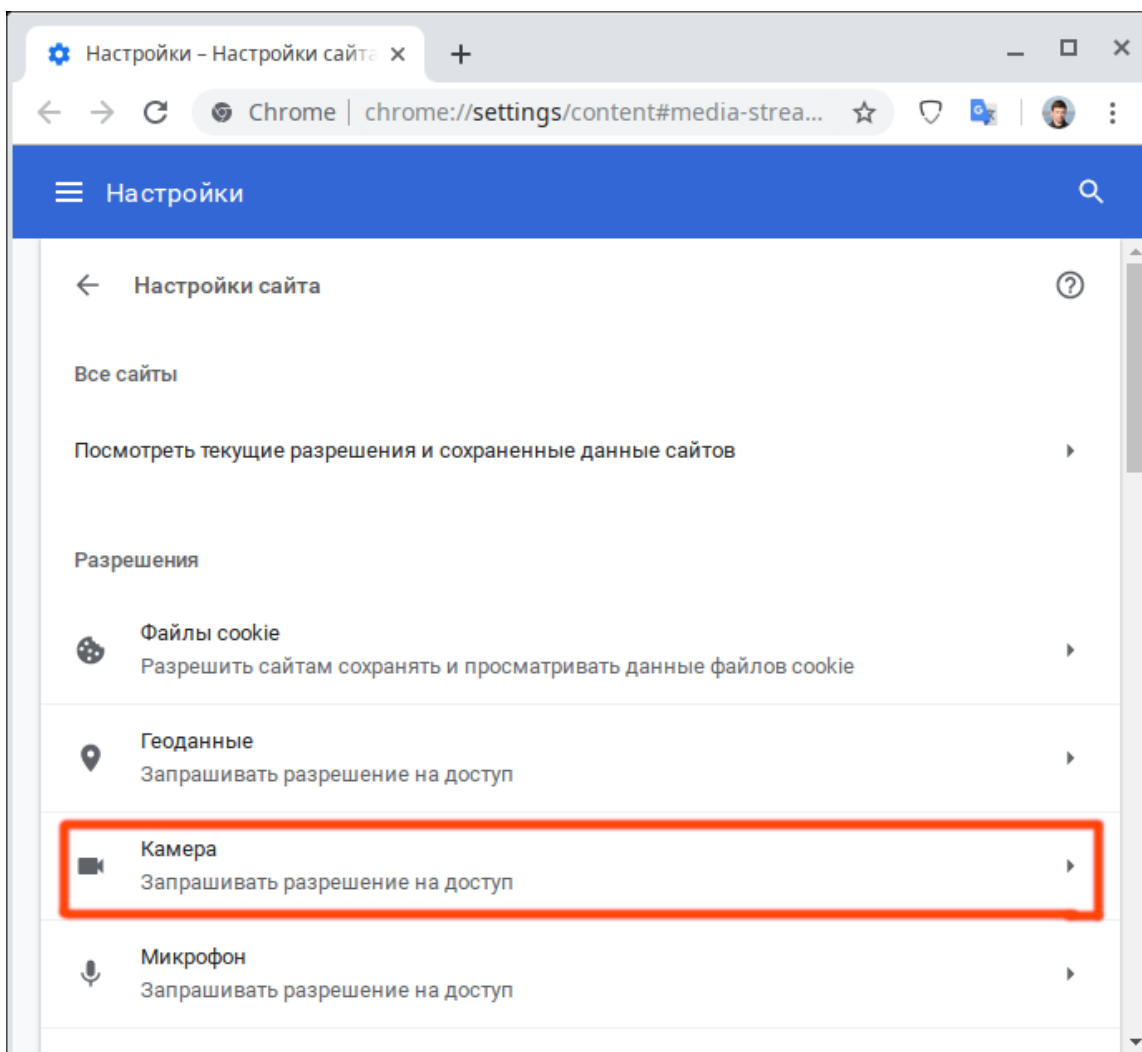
Настройки – Настройки сайта

Chrome | chrome://settings/content#media-strea...

Настройки

Настройки сайта

Все сайты

Посмотреть текущие разрешения и сохраненные данные сайтов

Разрешения

Файлы cookie
Разрешить сайтам сохранять и просматривать данные файлов cookie

Геоданные
Запрашивать разрешение на доступ

Камера
Запрашивать разрешение на доступ

Микрофон
Запрашивать разрешение на доступ